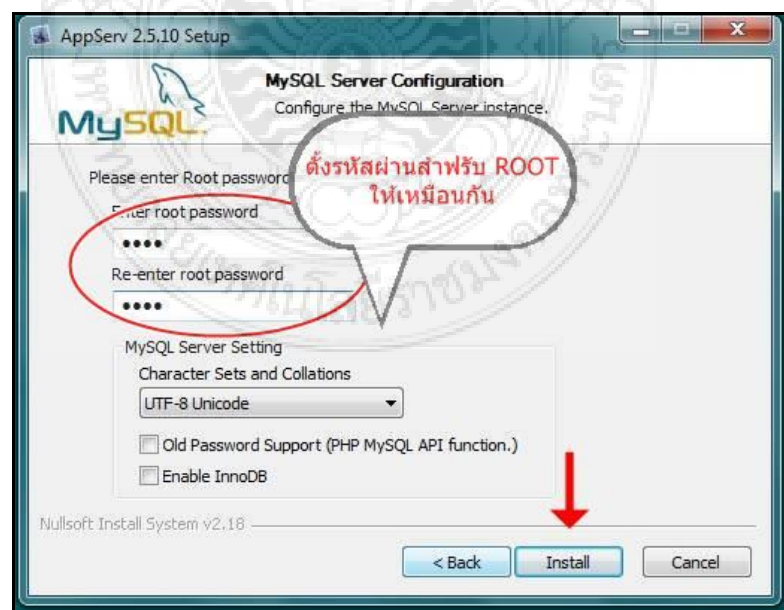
AppServ 2.5.10 Setup

MySQL

MySQL Server Configuration

Configure the MySQL Server instance.

ตั้งรหัสผ่านสำหรับ ROOT ให้เหมือนกัน

Please enter Root passwo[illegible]

E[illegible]ter root password

••••

Re-enter root password

••••

MySQL Server Setting

Character Sets and Collations

UTF-8 Unicode

Old Password Support (PHP MySQL API function.)

Enable InnoDB

Nullsoft Install System v2.18

< Back

Install

Cancel